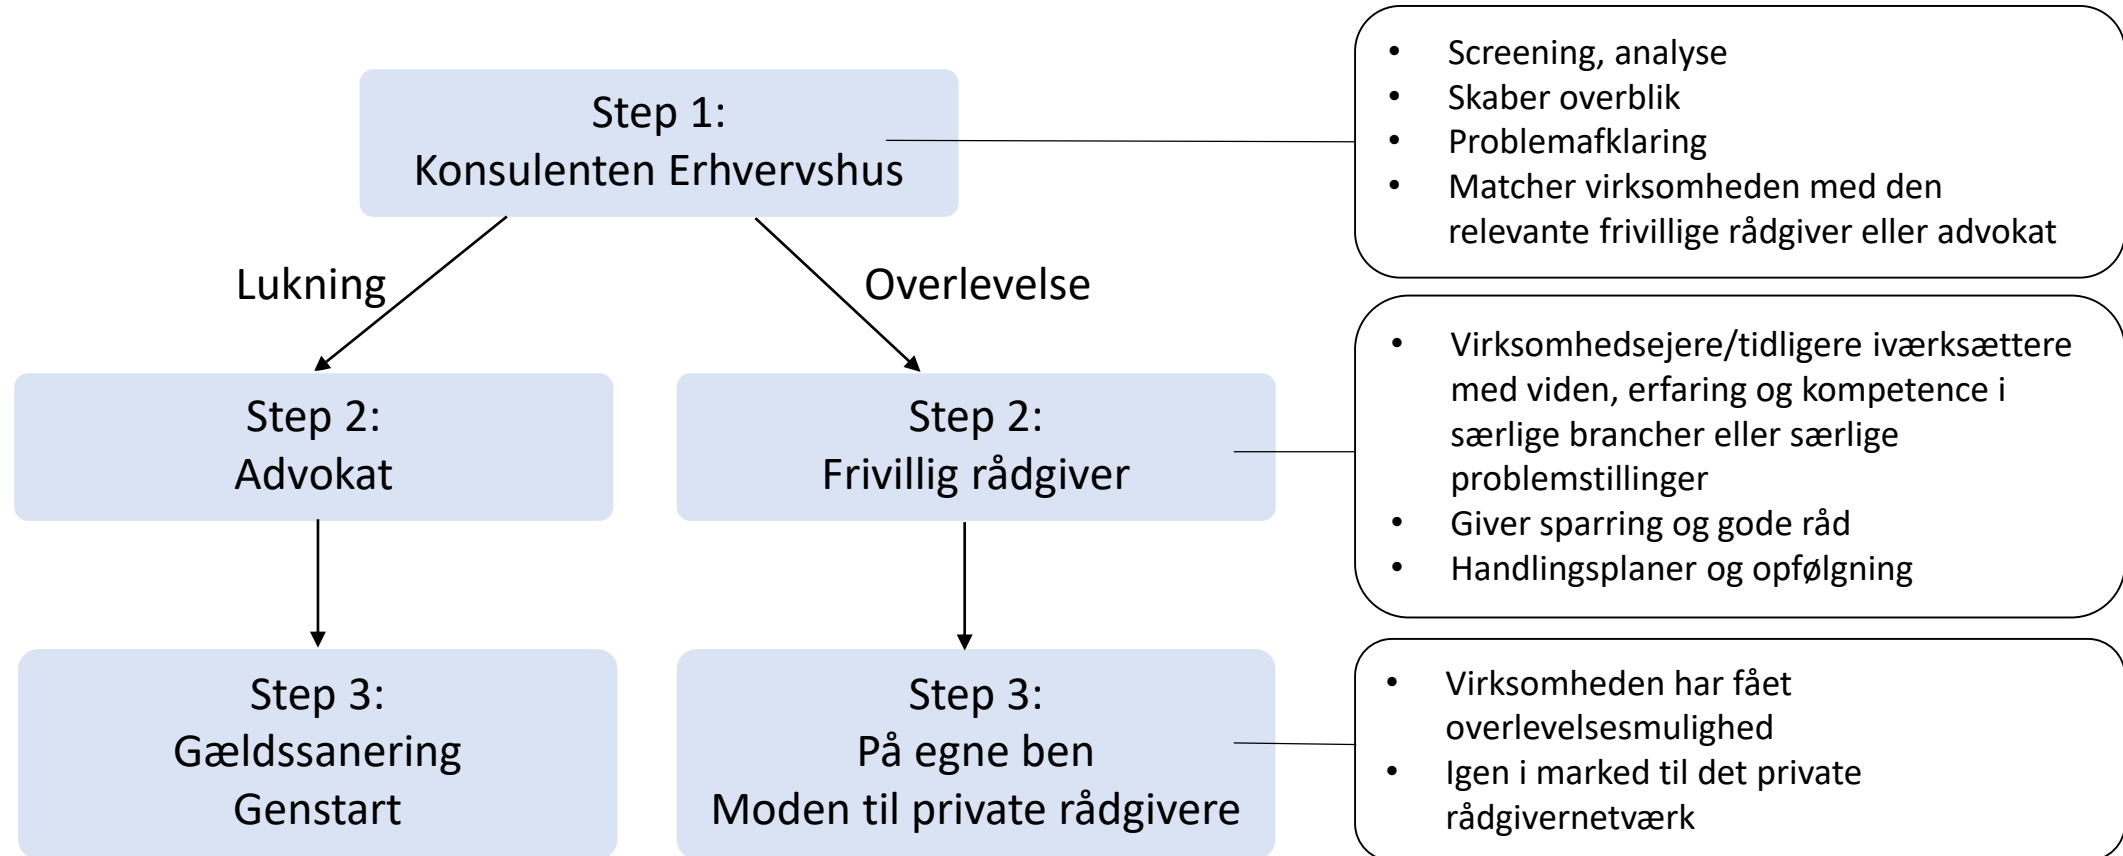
Step 1:
Konsulenten Erhvervshus

- Screening, analyse
- Skaber overblik
- Problemafklaring
- Matcher virksomheden med den relevante frivillige rådgiver eller advokat

Lukning

Overlevelse

Step 2:
Advokat

Step 2:
Frivillig rådgiver

- Virksomhedsejere/tidligere iværksættere med viden, erfaring og kompetence i særlige brancher eller særlige problemstillinger
- Giver sparring og gode råd
- Handlingsplaner og opfølgning

Step 3:
Gældssanering
Genstart

Step 3:
På egne ben
Moden til private rådgivere

- Virksomheden har fået overlevelsesmulighed
- Igen i marked til det private rådgivernetværk